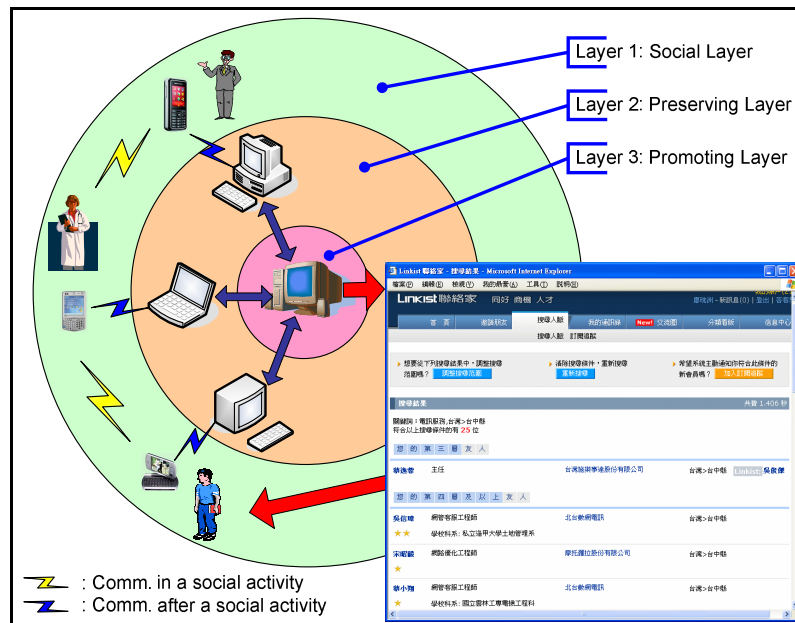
Layer 1: Social Layer

Layer 2: Preserving Layer

Layer 3: Promoting Layer

: Comm. in a social activity

: Comm. after a social activity

Linkist 聯絡家 - 搜尋結果 - Microsoft Internet Explorer

檔案(F) 編輯(E) 檢視(V) 我的最愛(A) 工具(T) 說明(H)

Linkist 聯絡家 同好 商機 人才

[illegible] | 登出 | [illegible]

首 頁 | 搜尋朋友 | 搜尋人脈 | 我的通訊錄 | New! 文流圈 | 分類看板 | 信息中心

搜尋人脈 訂閱追蹤

想要從下列搜尋結果中，調整搜尋 範圍嗎？ 調整搜尋範圍

添除搜尋條件，重新搜尋 重新搜尋

希望系統主動通知你符合此條件的 新會員嗎？ 加入訂閱追蹤

搜尋結果 共有 1,406 筆

關鍵詞：電訊服務, 台灣>台中縣
符合以上搜尋條件的有 25 位

您 的 第 三 層 友 人

蔡逸哲 主任 台灣臉縣事達股份有限公司 台灣>台中縣 Linkist 吳俊傑

您 的 第 四 層 及 以 上 友 人

吳信瑋 網管客服工程師 北台數網電訊 台灣>台中縣
★★ 學校科系：私立逢甲大學土地管理系

宋昭毅 網路優化工程師 摩托羅拉股份有限公司 台灣>台中縣
★

蔡小翔 網管客服工程師 北台數網電訊 台灣>台中縣
★ 學校科系：國立雲林工專電機工程科